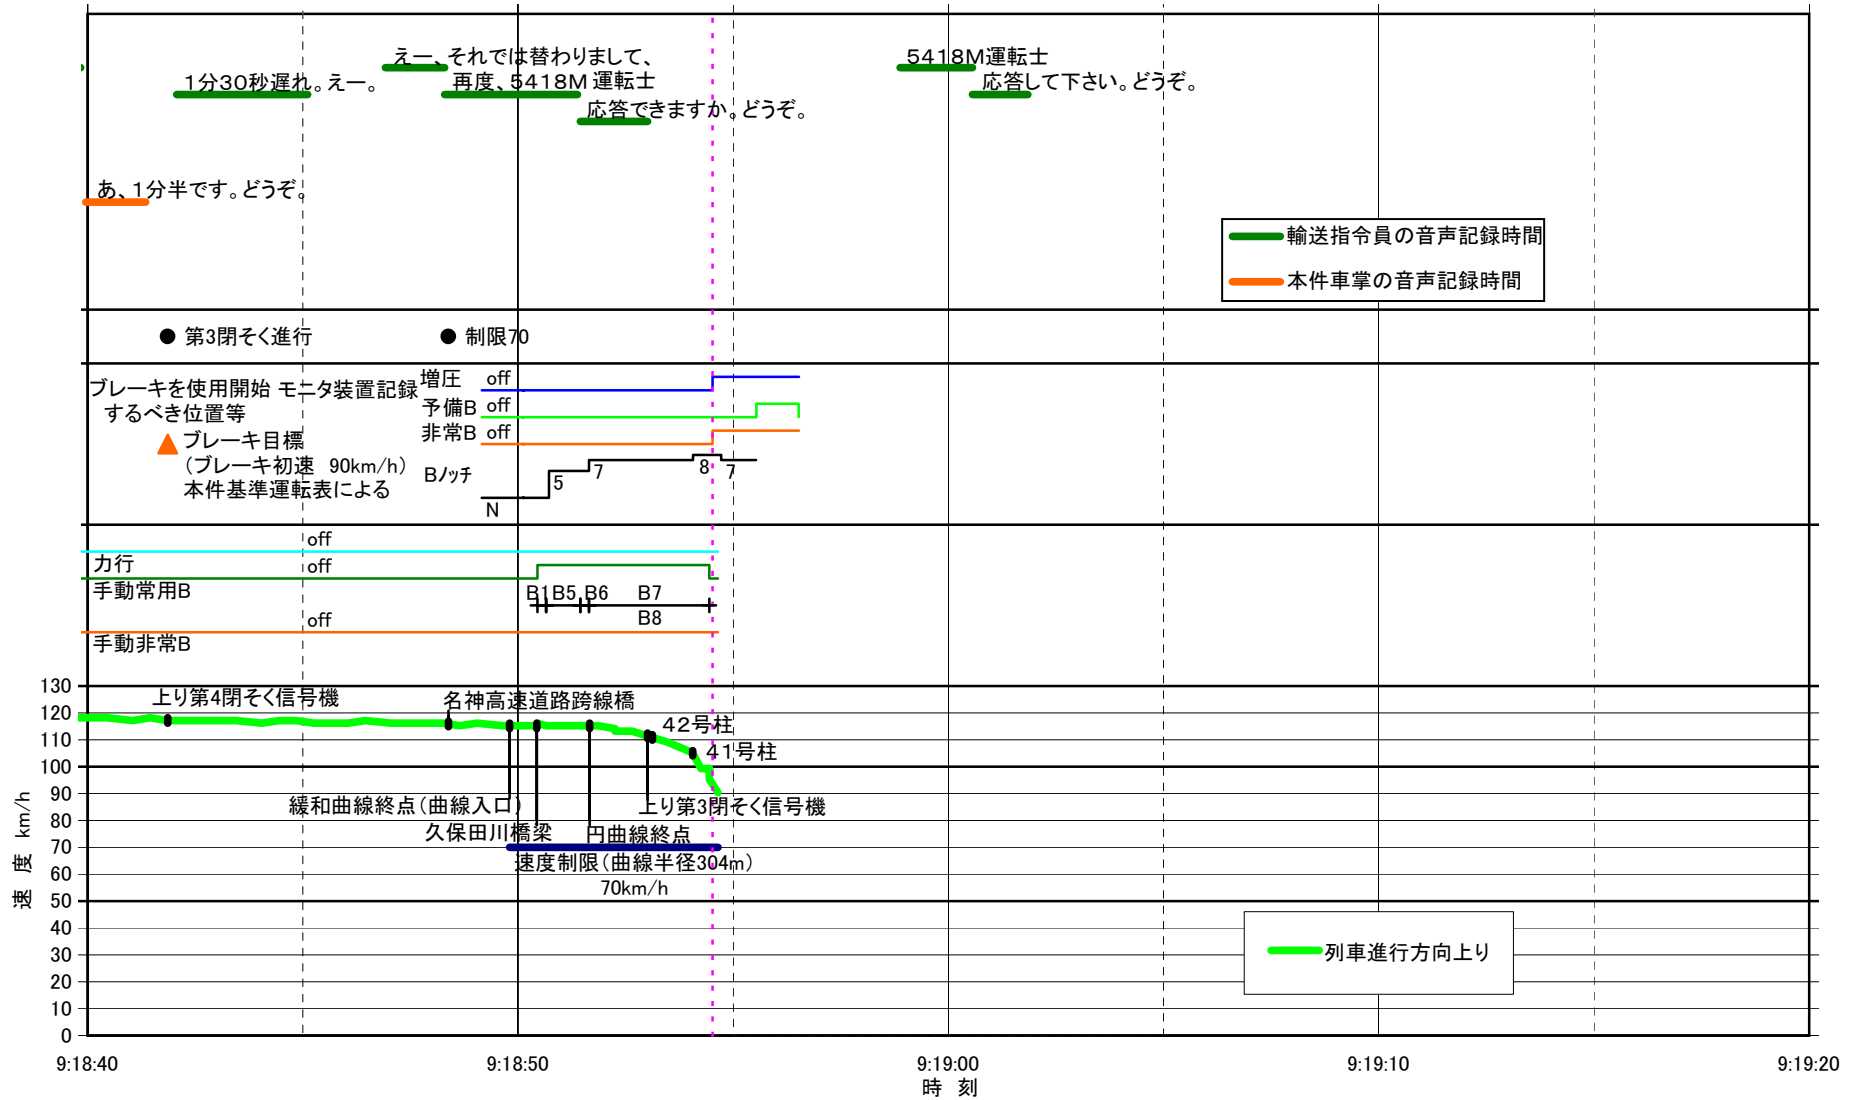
1分30秒遅れ。えー。
えー、それでは替わりまして、
再度、5418M 運転士
応答できますか。どうぞ。
5418M運転士
応答して下さい。どうぞ。

あ、1分半です。どうぞ。

輸送指令員の音声記録時間
本件車掌の音声記録時間

● 第3閉そく進行
● 制限70

ブレーキを使用開始 するべき位置等
▲ ブレーキ目標
(ブレーキ初速 90km/h)
本件基準運転表による

モニタ装置記録
増圧 off
予備B off
非常B off
Bノッチ
N
5
7
8
7

off
力行
off
手動常用B
B1 B5 B6 B7
B8
off
手動非常B

上り第4閉そく信号機
名神高速道路跨線橋
42号柱
41号柱
緩和曲線終点(曲線入口)
上り第3閉そく信号機
久保田川橋梁
円曲線終点
速度制限(曲線半径304m)
70km/h

列車進行方向上り

速度 km/h
130
120
110
100
90
80
70
60
50
40
30
20
10
0

9:18:40
9:18:50
9:19:00
9:19:10
9:19:20
時 刻